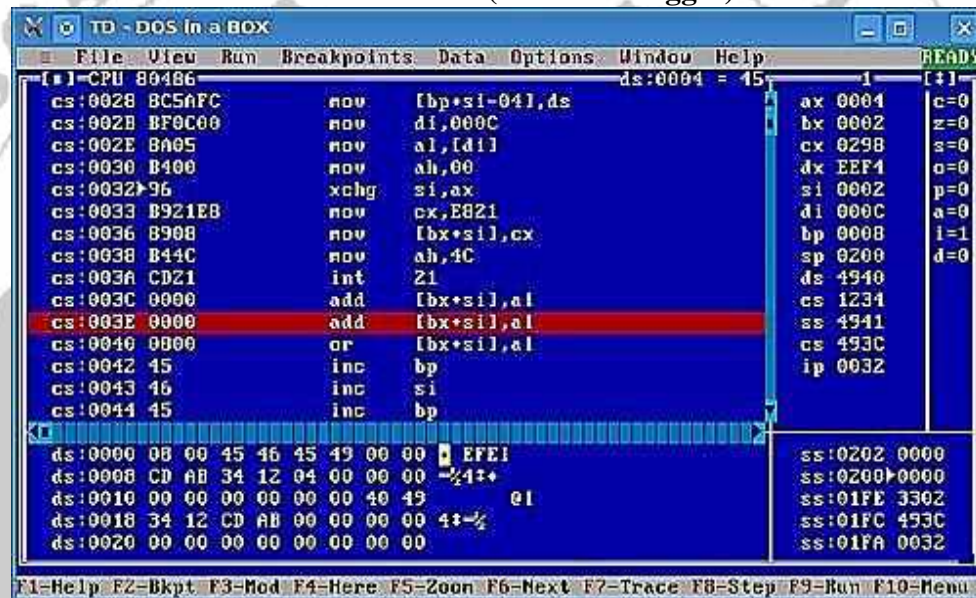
TD - DOS in a BOX

≡ File View Run Breakpoints Data Options Window Help READY

[■]=CPU 80486 ds:0004 = 45 1 [↕]

| | | | | | | |
|---|---|---|---|---|---|---|
| cs:0028 BC5AFC | mov | [bp+si-04],ds | ax | 0004 | c=0 |
| cs:002B BF0C00 | mov | di,000C | bx | 0002 | z=0 |
| cs:002E 8A05 | mov | al,[di] | cx | 0298 | s=0 |
| cs:0030 B400 | mov | ah,00 | dx | EEF4 | o=0 |
| cs:0032►96 | xchg | si,ax | si | 0002 | p=0 |
| cs:0033 B921E8 | mov | cx,E821 | di | 000C | a=0 |
| cs:0036 8908 | mov | [bx+si],cx | bp | 0008 | i=1 |
| cs:0038 B44C | mov | ah,4C | sp | 0200 | d=0 |
| cs:003A CD21 | int | 21 | ds | 4940 | |
| cs:003C 0000 | add | [bx+si],al | es | 1234 | |
| cs:003E 0000 | add | [bx+si],al | ss | 4941 | |
| cs:0040 0800 | or | [bx+si],al | cs | 493C | |
| cs:0042 45 | inc | bp | ip | 0032 | |
| cs:0043 46 | inc | si | | | |
| cs:0044 45 | inc | bp | | | |

ds:0000 08 00 45 46 45 49 00 00 ◘ EFEI
ds:0008 CD AB 34 12 04 00 00 00 ═½4↕♦
ds:0010 00 00 00 00 00 00 40 49 @I
ds:0018 34 12 CD AB 00 00 00 00 4↕═½
ds:0020 00 00 00 00 00 00 00 00

ss:0202 0000
ss:0200►0000
ss:01FE 3302
ss:01FC 493C
ss:01FA 0032

F1-Help F2-Bkpt F3-Mod F4-Here F5-Zoom F6-Next F7-Trace F8-Step F9-Run F10-Menu